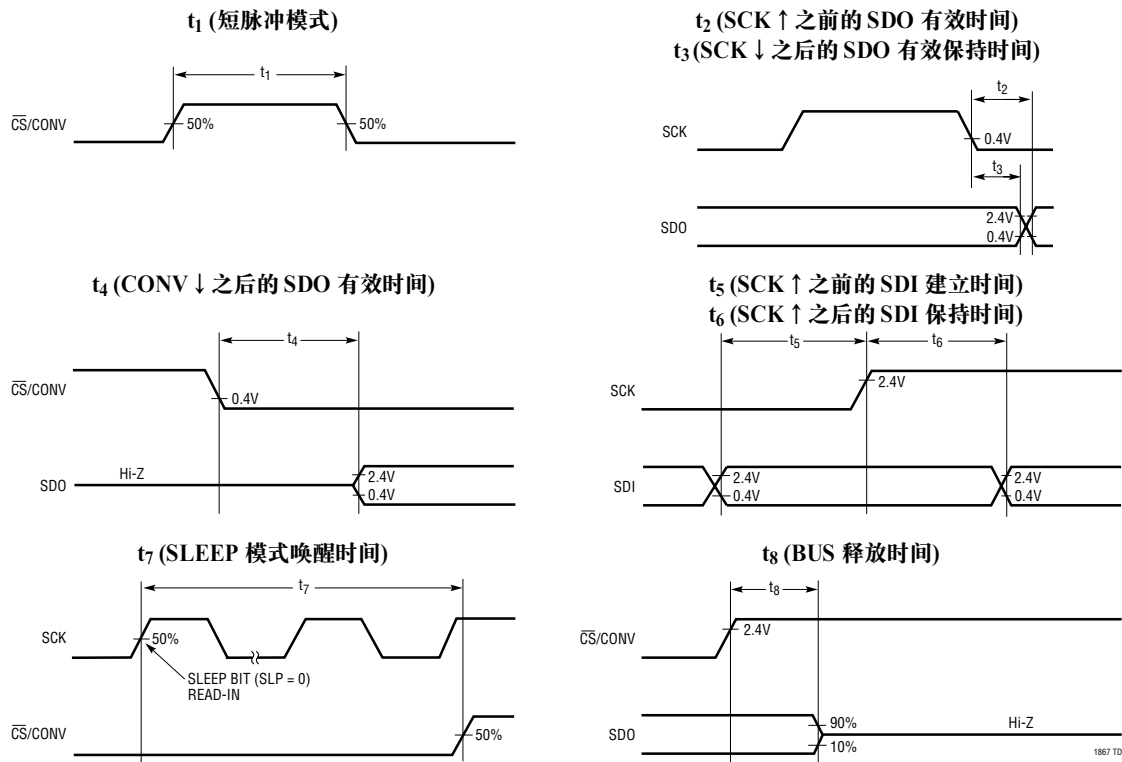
$t_1$ (短脉冲模式)

$t_1$

$\overline{CS}$/CONV

50%

50%

$t_2$ (SCK ↑ 之前的 SDO 有效时间)
$t_3$ (SCK ↓ 之后的 SDO 有效保持时间)

$t_2$

SCK

0.4V

$t_3$

SDO

2.4V

0.4V

$t_4$ (CONV ↓ 之后的 SDO 有效时间)

$t_4$

$\overline{CS}$/CONV

0.4V

SDO

Hi-Z

2.4V

0.4V

$t_5$ (SCK ↑ 之前的 SDI 建立时间)
$t_6$ (SCK ↑ 之后的 SDI 保持时间)

$t_5$

$t_6$

SCK

2.4V

SDI

2.4V

0.4V

2.4V

0.4V

$t_7$ (SLEEP 模式唤醒时间)

$t_7$

SCK

50%

SLEEP BIT (SLP = 0) READ-IN

$\overline{CS}$/CONV

50%

$t_8$ (BUS 释放时间)

$t_8$

$\overline{CS}$/CONV

2.4V

SDO

90%

10%

Hi-Z

1867 TD